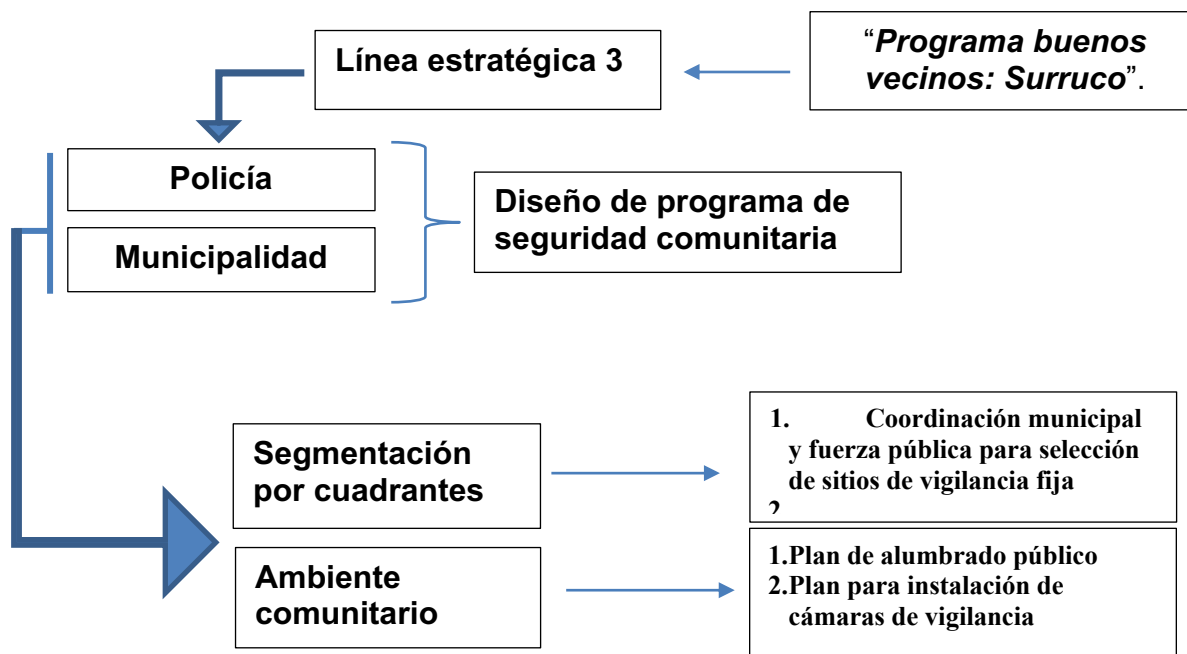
Línea estratégica 3

"*Programa buenos vecinos: Surruco*".

Policía

Municipalidad

Diseño de programa de seguridad comunitaria

Segmentación por cuadrantes

1. Coordinación municipal y fuerza pública para selección de sitios de vigilancia fija
2

Ambiente comunitario

1.Plan de alumbrado público
2.Plan para instalación de cámaras de vigilancia